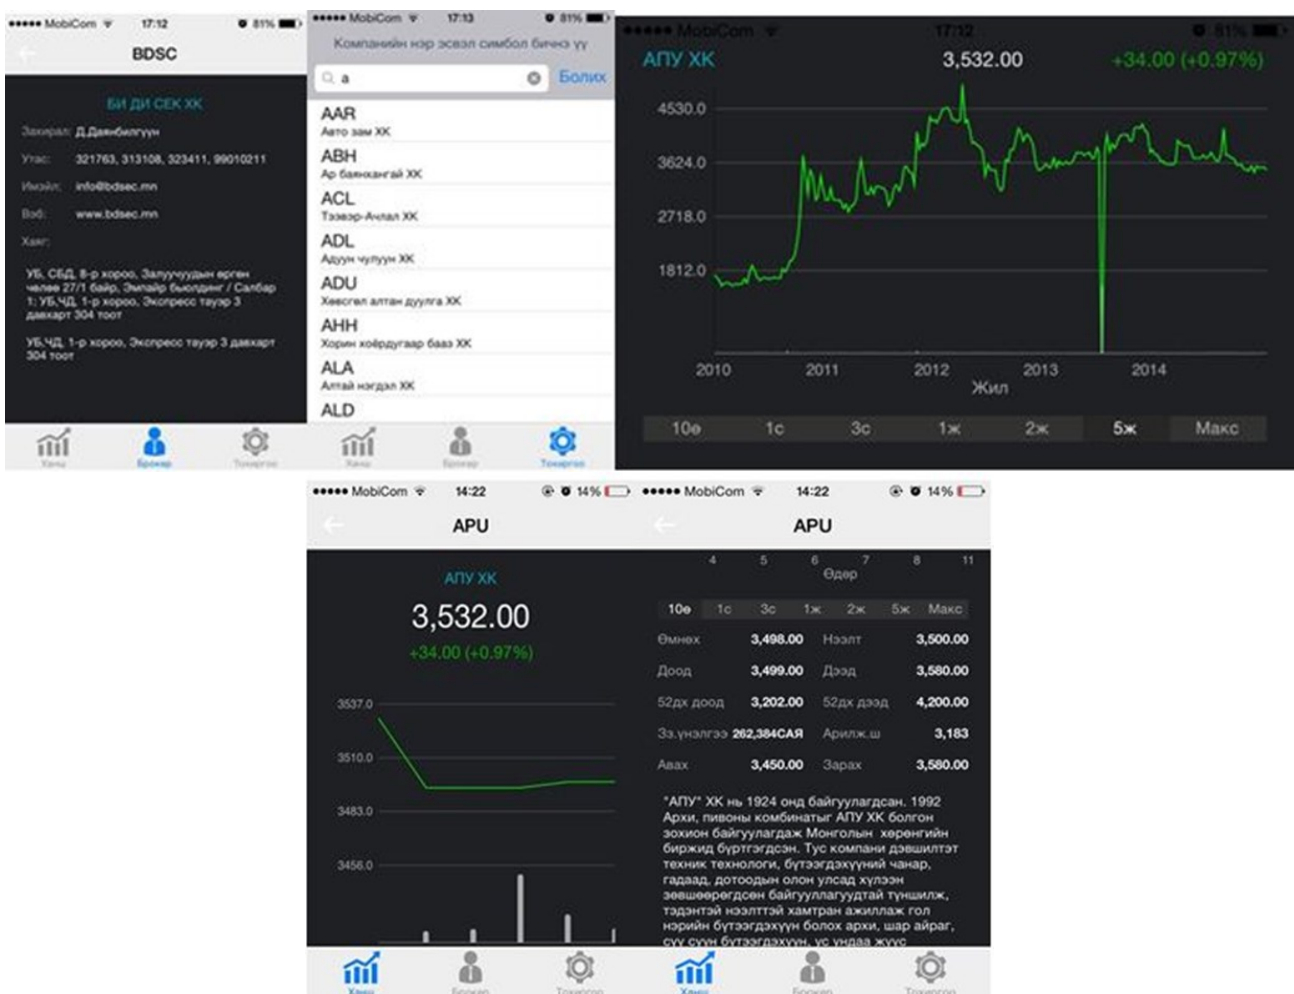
••••• MobiCom 17:12 81%

BDSC

БИ ДИ СЕК ХК

Захирал: Д.Даваабилгүүн

Утас: 321763, 313108, 323411, 99010211

Имэйл: info@bdsec.mn

Веб: www.bdsec.mn

Хаяг:

УБ, СБД, 8-р хороо, Залуучуудын өргөн чөлөө 27/1 байр, Эмпайр бюлдинг / Салбар 1: УБ,ЧД, 1-р хороо, Экспресс тауэр 3 давхарт 304 тоот

УБ,ЧД, 1-р хороо, Экспресс тауэр 3 давхарт 304 тоот

Ханш Брокер Тохиргоо

••••• MobiCom 17:13 81%

Компанийн нэр эсвэл симбол бичнэ үү

a

Болих

AAR
Авто зам ХК

ABH
Ар баянхангай ХК

ACL
Тээвэр-Ачлал ХК

ADL
Адуун чулуун ХК

ADU
Хөвсгөл алтан дуулга ХК

AHH
Хорин хоёрдугаар бааз ХК

ALA
Алтай нэгдэл ХК

ALD

Ханш Брокер Тохиргоо

••••• MobiCom 17:12 81%

АПУ ХК 3,532.00 +34.00 (+0.97%)

4530.0
3624.0
2718.0
1812.0

2010 2011 2012 2013 2014

Жил

10ө 1с 3с 1ж 2ж 5ж Макс

••••• MobiCom 14:22 14%

APU

АПУ ХК

3,532.00

+34.00 (+0.97%)

3537.0
3510.0
3483.0
3456.0

Ханш Брокер Тохиргоо

••••• MobiCom 14:22 14%

APU

4 5 6 7 8 11
Өдөр

10ө 1с 3с 1ж 2ж 5ж Макс

| Өмнөх | 3,498.00 | Нээлт | 3,500.00 |
|---|---|---|---|
| Доод | 3,499.00 | Дээд | 3,580.00 |
| 52дх доод | 3,202.00 | 52дх дээд | 4,200.00 |
| Зз.үнэлгээ | 262,384САЯ | Арилж.ш | 3,183 |
| Авах | 3,450.00 | Зарах | 3,580.00 |

"АПУ" ХК нь 1924 онд байгуулагдсан. 1992 Архи, пивоны комбинатыг АПУ ХК болгон зохион байгуулагдаж Монголын хөрөнгийн биржид бүртгэгдсэн. Тус компани дэвшилтэт техник технологи, бүтээгдэхүүний чанар, гадаад, дотоодын олон улсад хүлээн зөвшөөрөгдсөн байгууллагуудтай түншилж, тэдэнтэй нээлттэй хамтран ажиллаж гол нэрийн бүтээгдэхүүн болох архи, шар айраг, сүү сүүн бүтээгдэхүүн, ус ундаа жүүс

Ханш Брокер Тохиргоо